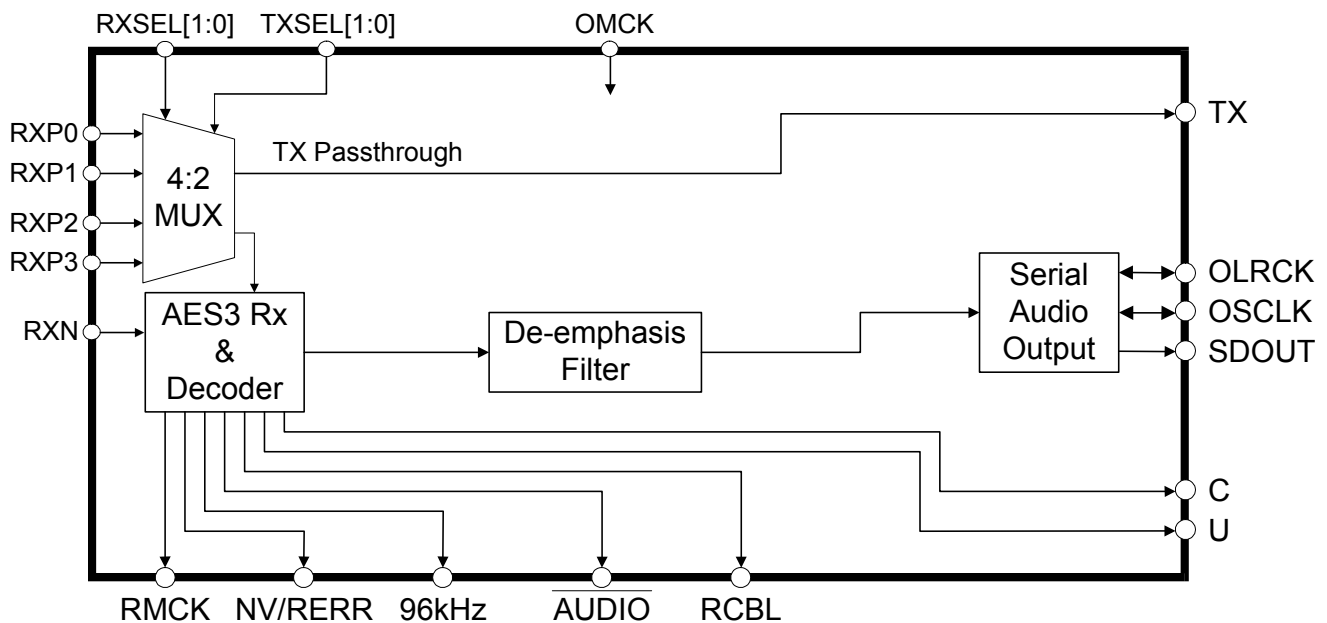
RXSEL[1:0] TXSEL[1:0] OMCK

RXP0
RXP1
RXP2
RXP3

4:2 MUX

TX Passthrough

TX

RXN

AES3 Rx & Decoder

De-emphasis Filter

Serial Audio Output

OLRCK
OSCLK
SDOUT

C
U

RMCK NV/RERR 96kHz $\overline{\text{AUDIO}}$ RCBL